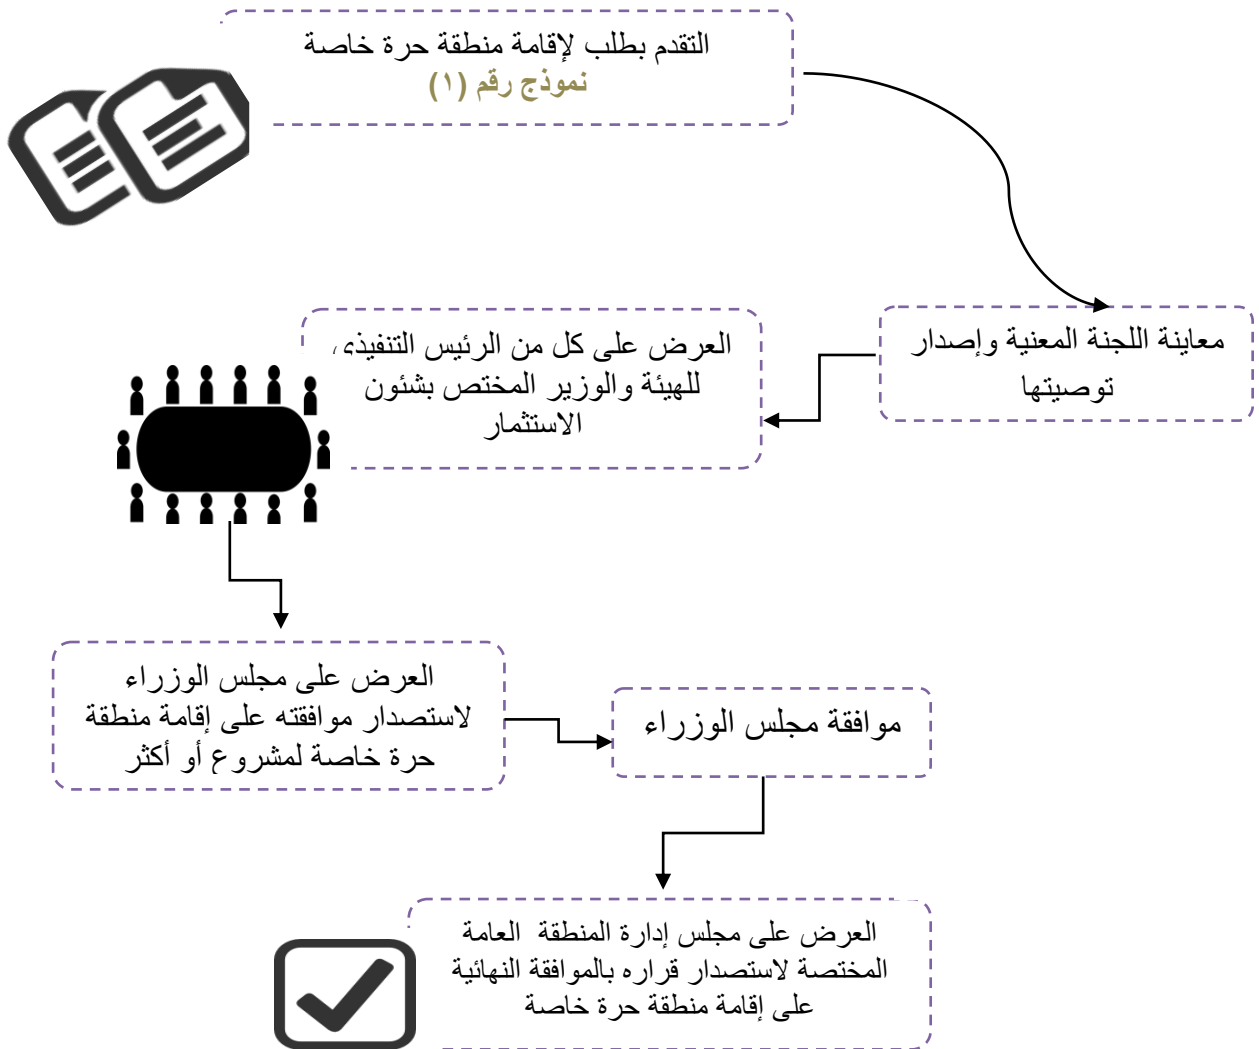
التقدم بطلب لإقامة منطقة حرة خاصة
نموذج رقم (١)

معاينة اللجنة المعنية وإصدار توصيتها

العرض على كل من الرئيس التنفيذي للهيئة والوزير المختص بشئون الاستثمار

العرض على مجلس الوزراء لاستصدار موافقته على إقامة منطقة حرة خاصة لمشروع أو أكثر

موافقة مجلس الوزراء

العرض على مجلس إدارة المنطقة العامة المختصة لاستصدار قراره بالموافقة النهائية على إقامة منطقة حرة خاصة